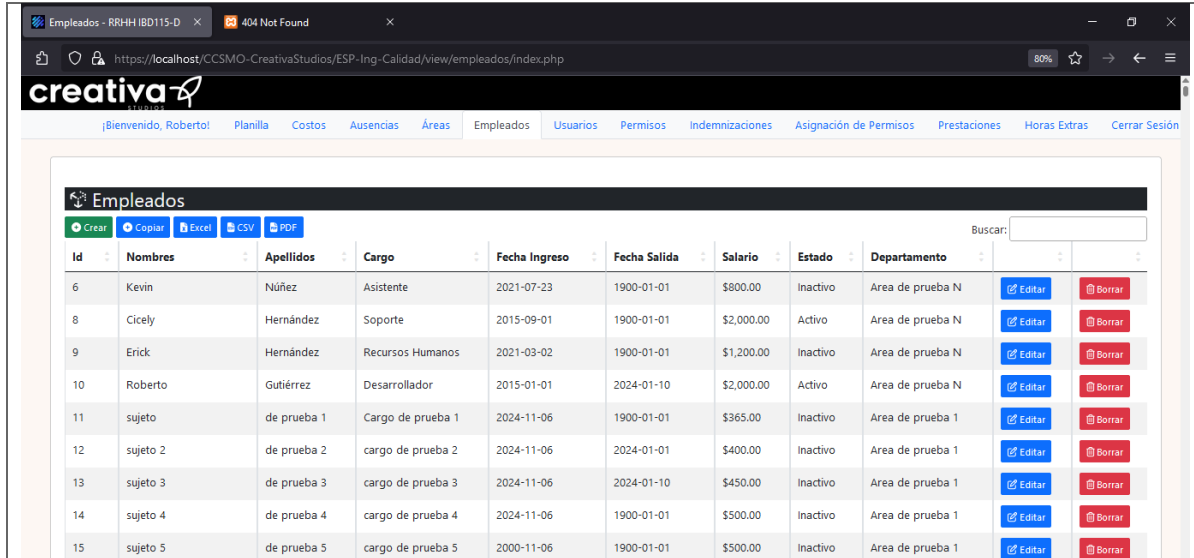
Empleados - RRHH IBD115-D ×
404 Not Found ×

https://localhost/CCSMO-CreativaStudios/ESP-Ing-Calidad/view/empleados/index.php
80%

creativa STUDIOS

¡Bienvenido, Roberto! Planilla Costos Ausencias Áreas Empleados Usuarios Permisos Indemnizaciones Asignación de Permisos Prestaciones Horas Extras Cerrar Sesión

Empleados

Crear Copiar Excel CSV PDF

Buscar:

| Id | Nombres | Apellidos | Cargo | Fecha Ingreso | Fecha Salida | Salario | Estado | Departamento | | |
|---|---|---|---|---|---|---|---|---|---|---|
| 6 | Kevin | Núñez | Asistente | 2021-07-23 | 1900-01-01 | $800.00 | Inactivo | Area de prueba N | Editar | Borrar |
| 8 | Cicely | Hernández | Soporte | 2015-09-01 | 1900-01-01 | $2,000.00 | Activo | Area de prueba N | Editar | Borrar |
| 9 | Erick | Hernández | Recursos Humanos | 2021-03-02 | 1900-01-01 | $1,200.00 | Inactivo | Area de prueba N | Editar | Borrar |
| 10 | Roberto | Gutiérrez | Desarrollador | 2015-01-01 | 2024-01-10 | $2,000.00 | Activo | Area de prueba N | Editar | Borrar |
| 11 | sujeto | de prueba 1 | Cargo de prueba 1 | 2024-11-06 | 1900-01-01 | $365.00 | Inactivo | Area de prueba 1 | Editar | Borrar |
| 12 | sujeto 2 | de prueba 2 | cargo de prueba 2 | 2024-11-06 | 2024-01-01 | $400.00 | Inactivo | Area de prueba 1 | Editar | Borrar |
| 13 | sujeto 3 | de prueba 3 | cargo de prueba 3 | 2024-11-06 | 2024-01-10 | $450.00 | Inactivo | Area de prueba 1 | Editar | Borrar |
| 14 | sujeto 4 | de prueba 4 | cargo de prueba 4 | 2024-11-06 | 1900-01-01 | $500.00 | Inactivo | Area de prueba 1 | Editar | Borrar |
| 15 | sujeto 5 | de prueba 5 | cargo de prueba 5 | 2000-11-06 | 1900-01-01 | $500.00 | Inactivo | Area de prueba 1 | Editar | Borrar |